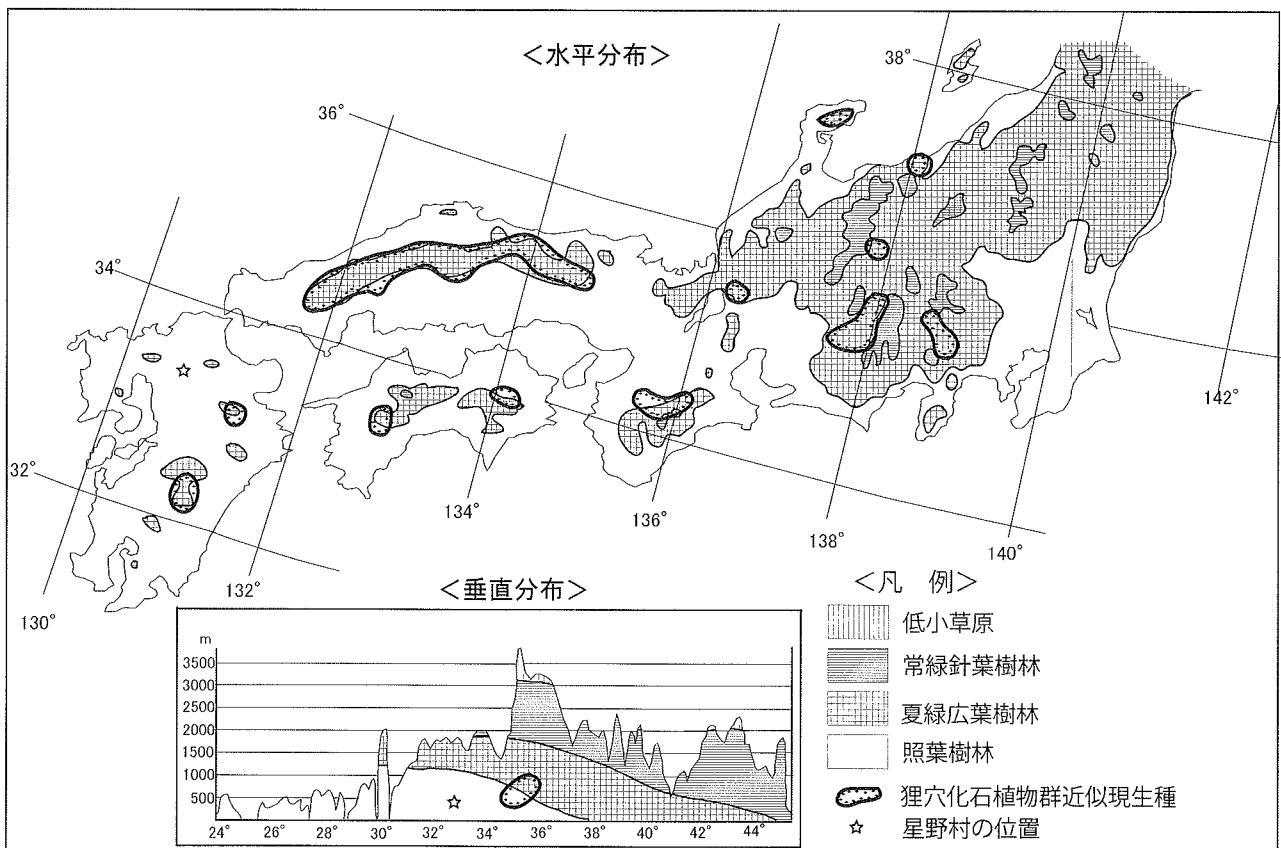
<水平分布>

38°
36°
34°
32°
130°
132°
134°
136°
138°
140°
142°

<垂直分布>

m
3500
3000
2500
2000
1500
1000
500
24°
26°
28°
30°
32°
34°
36°
38°
40°
42°
44°

<凡　例>
低小草原
常緑針葉樹林
夏緑広葉樹林
照葉樹林
狸穴化石植物群近似現生種
☆ 星野村の位置